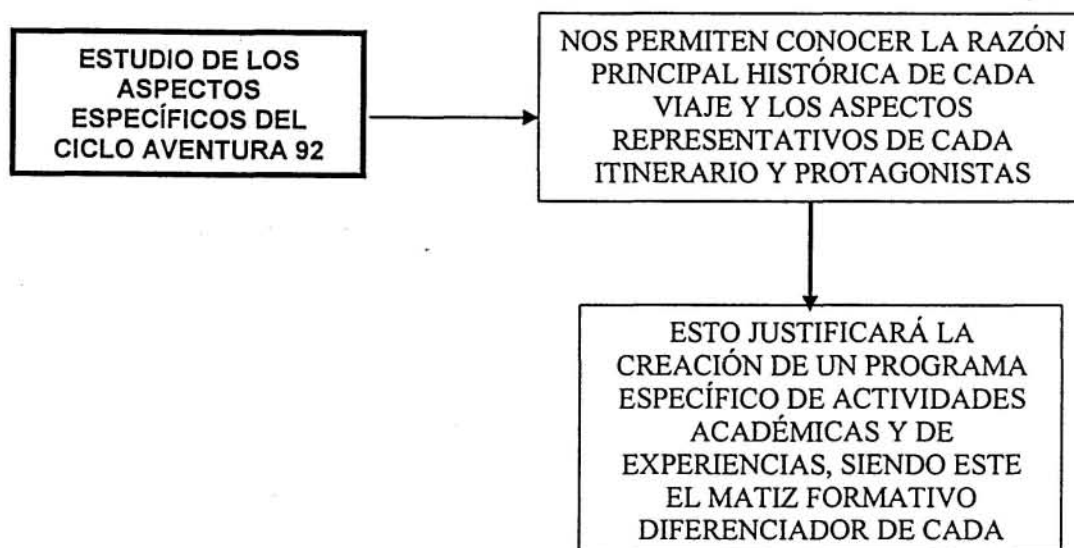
ESTUDIO DE LOS ASPECTOS ESPECÍFICOS DEL CICLO AVENTURA 92

NOS PERMITEN CONOCER LA RAZÓN PRINCIPAL HISTÓRICA DE CADA VIAJE Y LOS ASPECTOS REPRESENTATIVOS DE CADA ITINERARIO Y PROTAGONISTAS

ESTO JUSTIFICARÁ LA CREACIÓN DE UN PROGRAMA ESPECÍFICO DE ACTIVIDADES ACADÉMICAS Y DE EXPERIENCIAS, SIENDO ESTE EL MATIZ FORMATIVO DIFERENCIADOR DE CADA